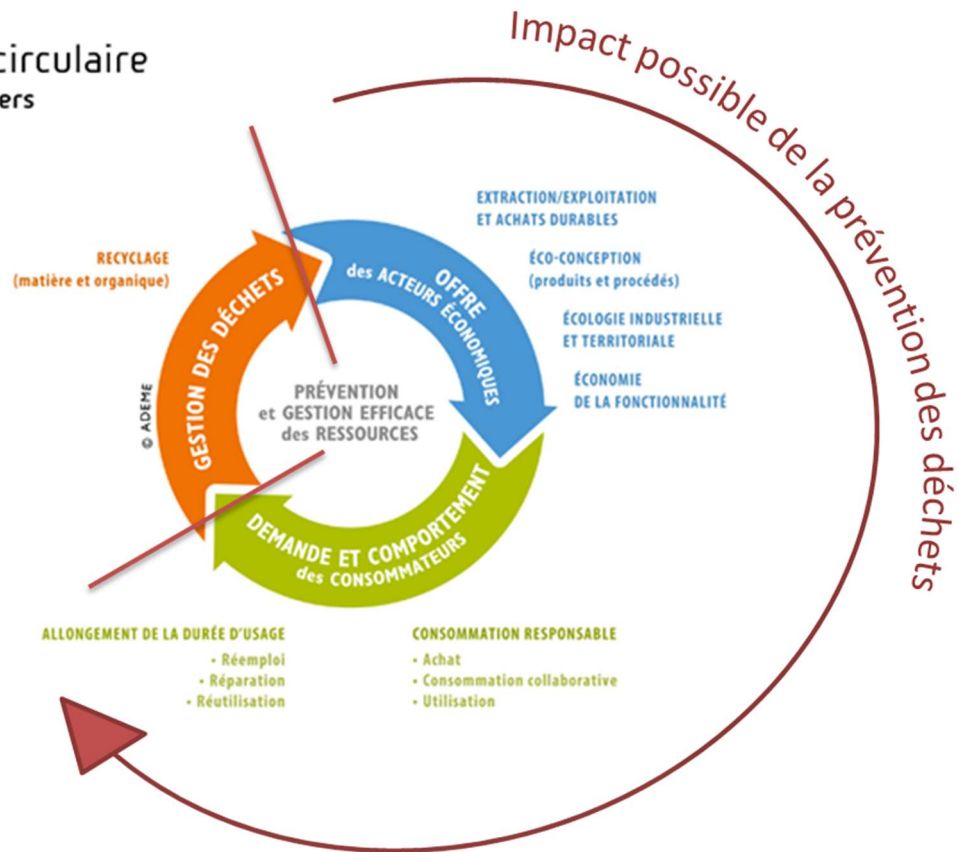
circulaire
ers

Impact possible de la prévention des déchets

RECYCLAGE
(matière et organique)

EXTRACTION/EXPLOITATION
ET ACHATS DURABLES

ÉCO-CONCEPTION
(produits et procédés)

ÉCOLOGIE INDUSTRIELLE
ET TERRITORIALE

ÉCONOMIE
DE LA FONCTIONNALITÉ

OFFRE
des ACTEURS ÉCONOMIQUES

GESTION DES DÉCHETS

© ADEME

PRÉVENTION
et GESTION EFFICACE
des RESSOURCES

DEMANDE ET COMPORTEMENT
des CONSOMMATEURS

ALLONGEMENT DE LA DURÉE D'USAGE
• Réemploi
• Réparation
• Réutilisation

CONSOMMATION RESPONSABLE
• Achat
• Consommation collaborative
• Utilisation